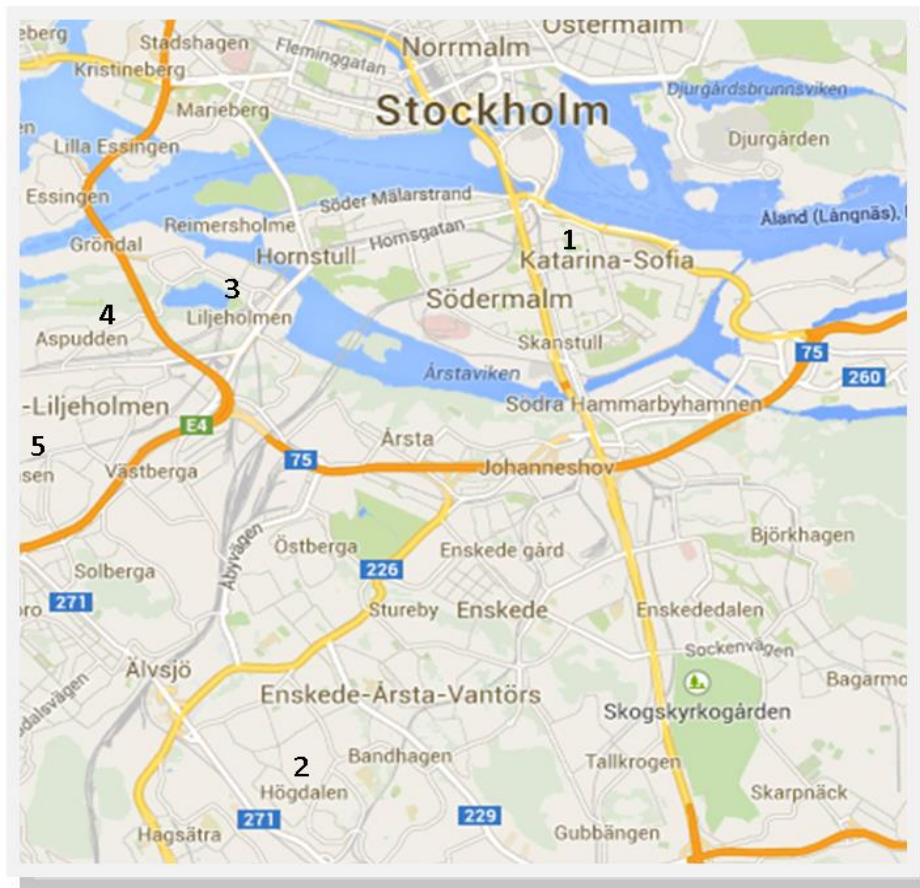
eberg
Stadshagen
Fleminggatan
Norrmalm
Östermalm
Kristineberg
Djurgårdsbrunnsviken
Marieberg
Stockholm
Djurgården
Lilla Essingen
Essingen
Söder Mälarstrand
Reimersholme
Åland (Långnäs)
Grondal
Hornstull
Hornsgatan
1
Katarina-Sofia
3
4
Södermalm
Liljeholmen
Aspudden
Skanstull
75
Årstaviken
260
-Liljeholmen
Södra Hammarbyhamnen
E4
5
Årsta
75
Johanneshov
Västberga
sen
Björkhagen
Östberga
Abyvägen
Enskede gård
226
Solberga
271
Stureby
Enskede
Enskededalen
Sockenvägen
Älvsjö
Bagarmo
Enskede-Årsta-Vantörs
Skogskyrkogården
2
Bandhagen
Tallkrogen
Högdalen
Skarpnäck
Hagsätra
271
229
Gubbängen